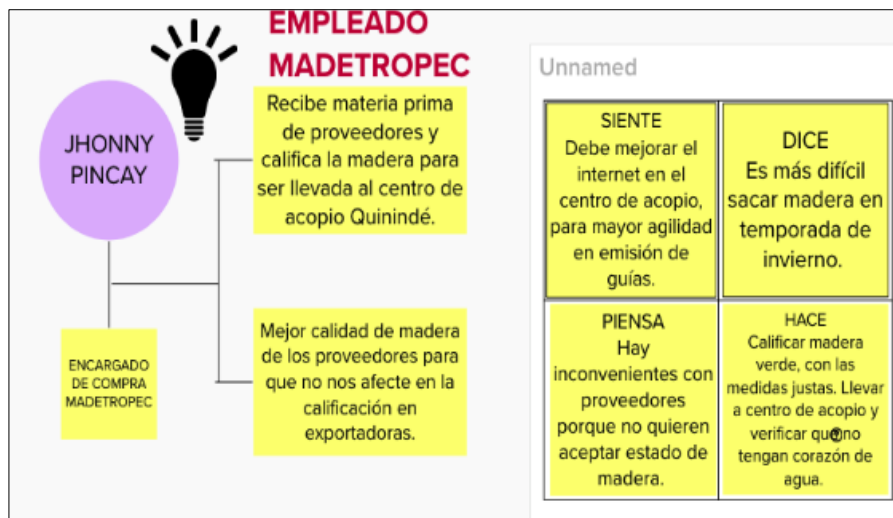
EMPLEADO MADETROPEC

JHONNY PINCAY

Recibe materia prima de proveedores y califica la madera para ser llevada al centro de acopio Quinindé.

ENCARGADO DE COMPRA MADETROPEC

Mejor calidad de madera de los proveedores para que no nos afecte en la calificación en exportadoras.

Unnamed

| SIENTE Debe mejorar el internet en el centro de acopio, para mayor agilidad en emisión de guías. | DICE Es más difícil sacar madera en temporada de invierno. |
|---|---|
| PIENSA Hay inconvenientes con proveedores porque no quieren aceptar estado de madera. | HACE Calificar madera verde, con las medidas justas. Llevar a centro de acopio y verificar que no tengan corazón de agua. |